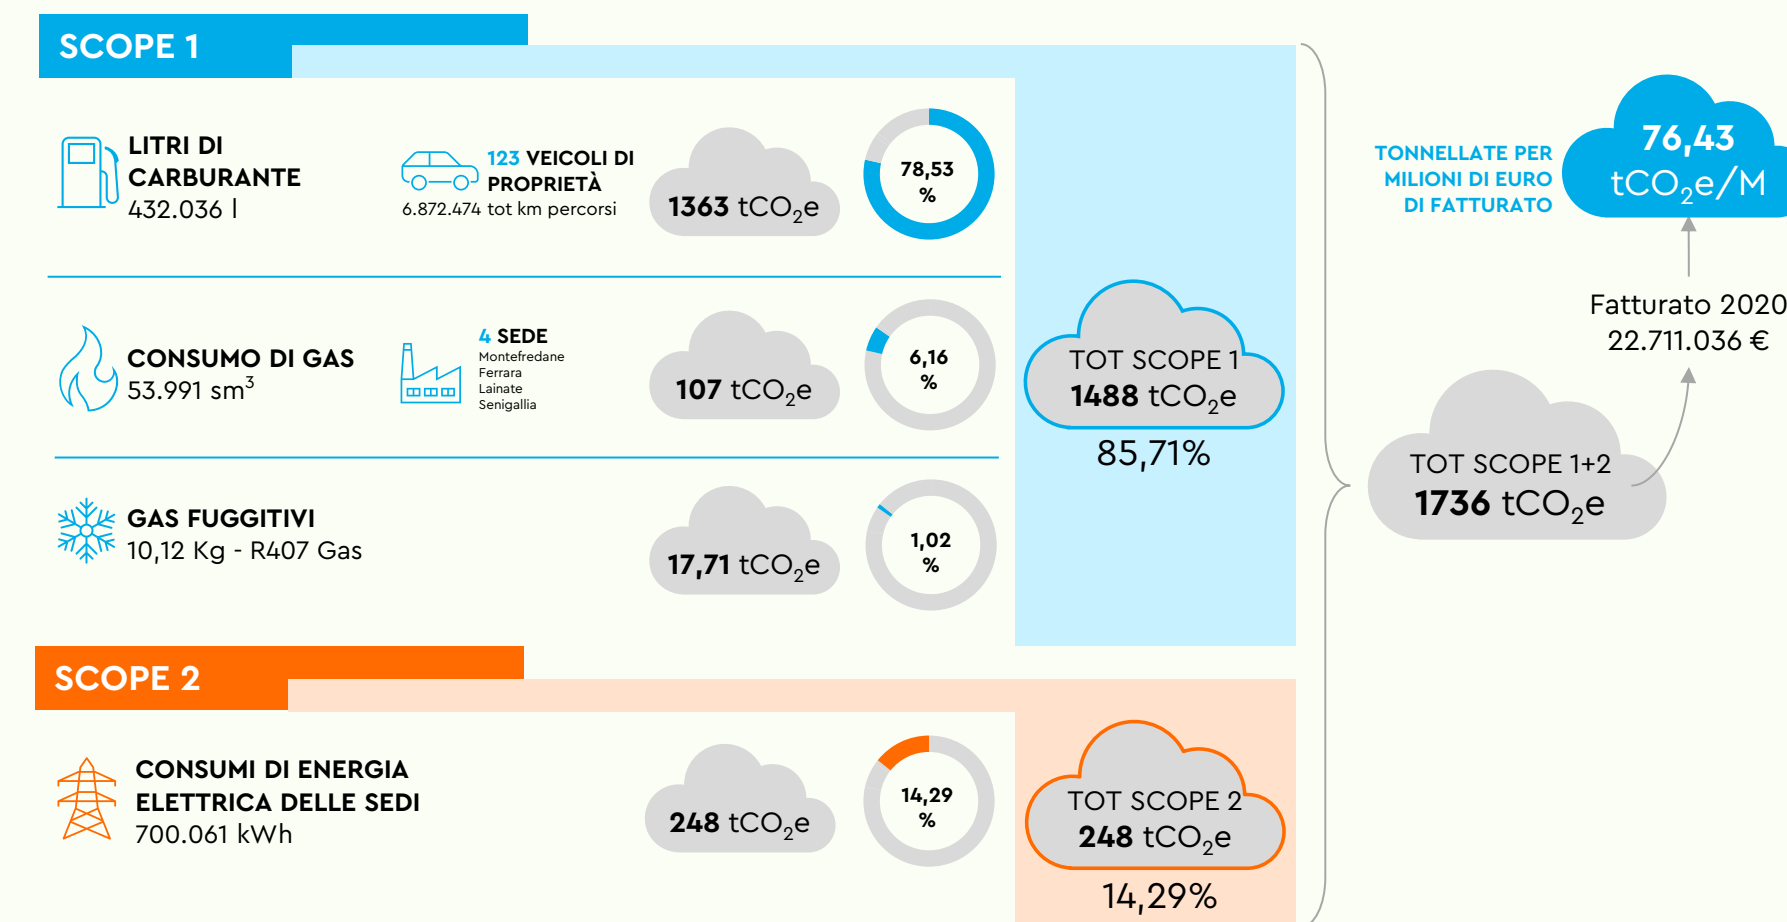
SCOPE 1

LITRI DI CARBURANTE
432.036 l

123 VEICOLI DI PROPRIETÀ
6.872.474 tot km percorsi

1363 $tCO_2e$

78,53 %

CONSUMO DI GAS
53.991 $sm^3$

4 SEDE
Montefredane
Ferrara
Lainate
Senigallia

107 $tCO_2e$

6,16 %

GAS FUGGITIVI
10,12 Kg - R407 Gas

17,71 $tCO_2e$

1,02 %

TOT SCOPE 1
1488 $tCO_2e$
85,71%

TONNELLATE PER MILIONI DI EURO DI FATTURATO

76,43 $tCO_2e/M$

Fatturato 2020
22.711.036 €

TOT SCOPE 1+2
1736 $tCO_2e$

SCOPE 2

CONSUMI DI ENERGIA ELETTRICA DELLE SEDI
700.061 kWh

248 $tCO_2e$

14,29 %

TOT SCOPE 2
248 $tCO_2e$
14,29%